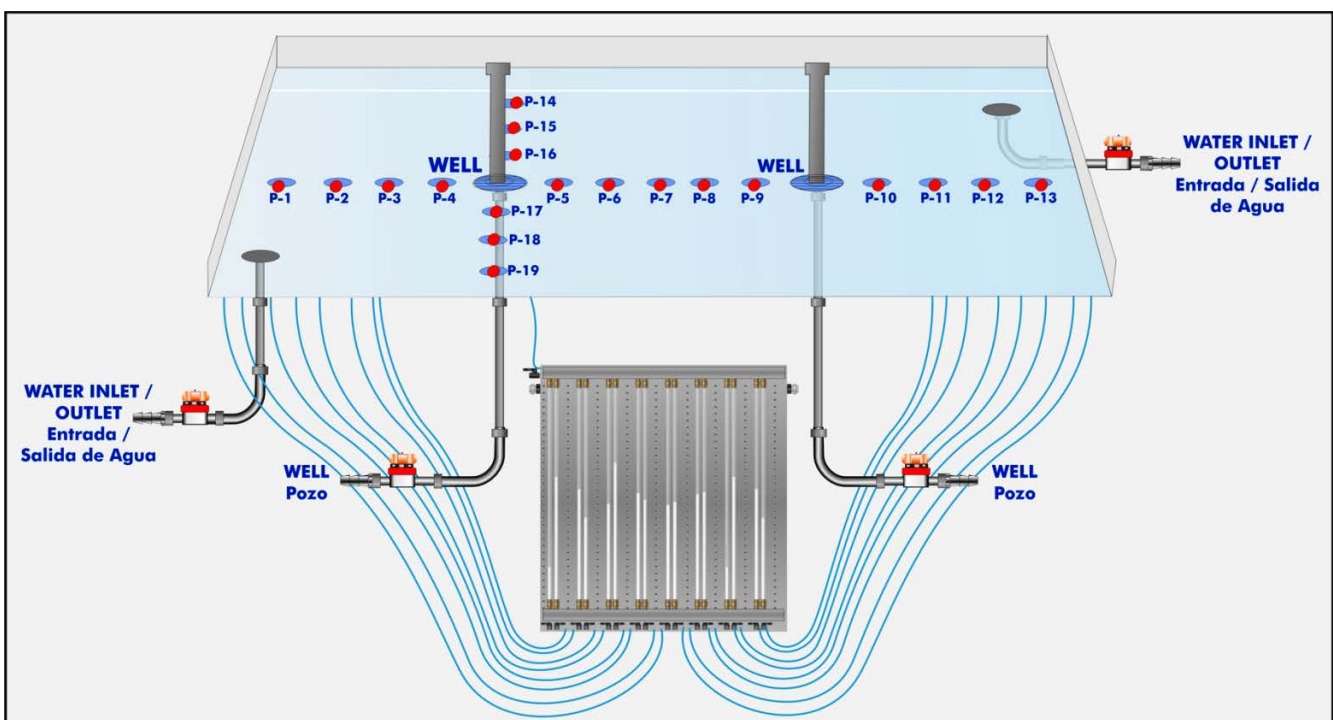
P-14
P-15
P-16
WELL
WELL
WATER INLET / OUTLET
Entrada / Salida de Agua
P-1 P-2 P-3 P-4 P-5 P-6 P-7 P-8 P-9 P-10 P-11 P-12 P-13
P-17
P-18
P-19
WATER INLET / OUTLET
Entrada / Salida de Agua
WELL
Pozo
WELL
Pozo